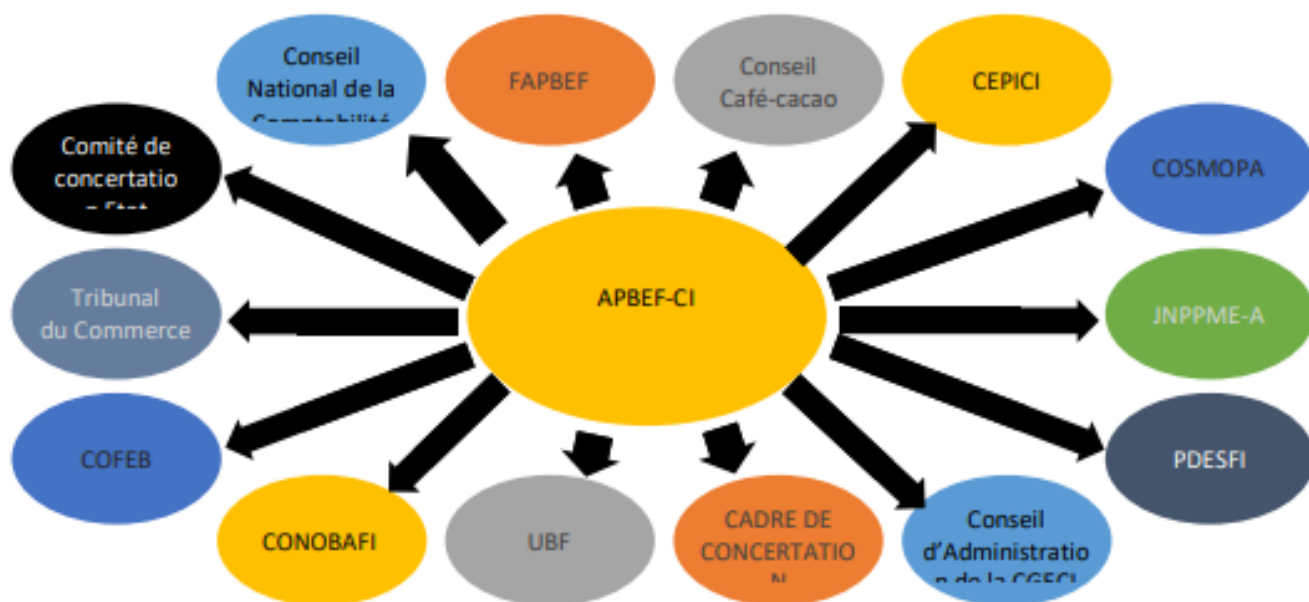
Conseil National de la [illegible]

FAPBEF

Conseil Café-cacao

CEPICI

Comité de concertatio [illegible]

COSMOPA

APBEF-CI

Tribunal du Commerce

JNPPME-A

COFEB

PDESFI

CONOBAFI

UBF

CADRE DE CONCERTATIO N

Conseil d'Administratio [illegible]